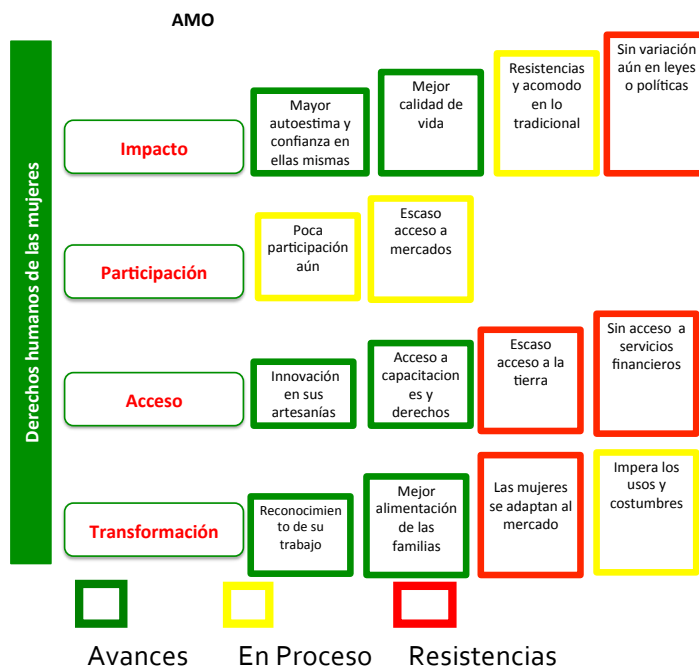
AMO

Derechos humanos de las mujeres

Impacto

Mayor autoestima y confianza en ellas mismas

Mejor calidad de vida

Resistencias y acomodo en lo tradicional

Sin variación aún en leyes o políticas

Participación

Poca participación aún

Escaso acceso a mercados

Acceso

Innovación en sus artesanías

Acceso a capacitaciones y derechos

Escaso acceso a la tierra

Sin acceso a servicios financieros

Transformación

Reconocimiento de su trabajo

Mejor alimentación de las familias

Las mujeres se adaptan al mercado

Impera los usos y costumbres

Avances

En Proceso

Resistencias